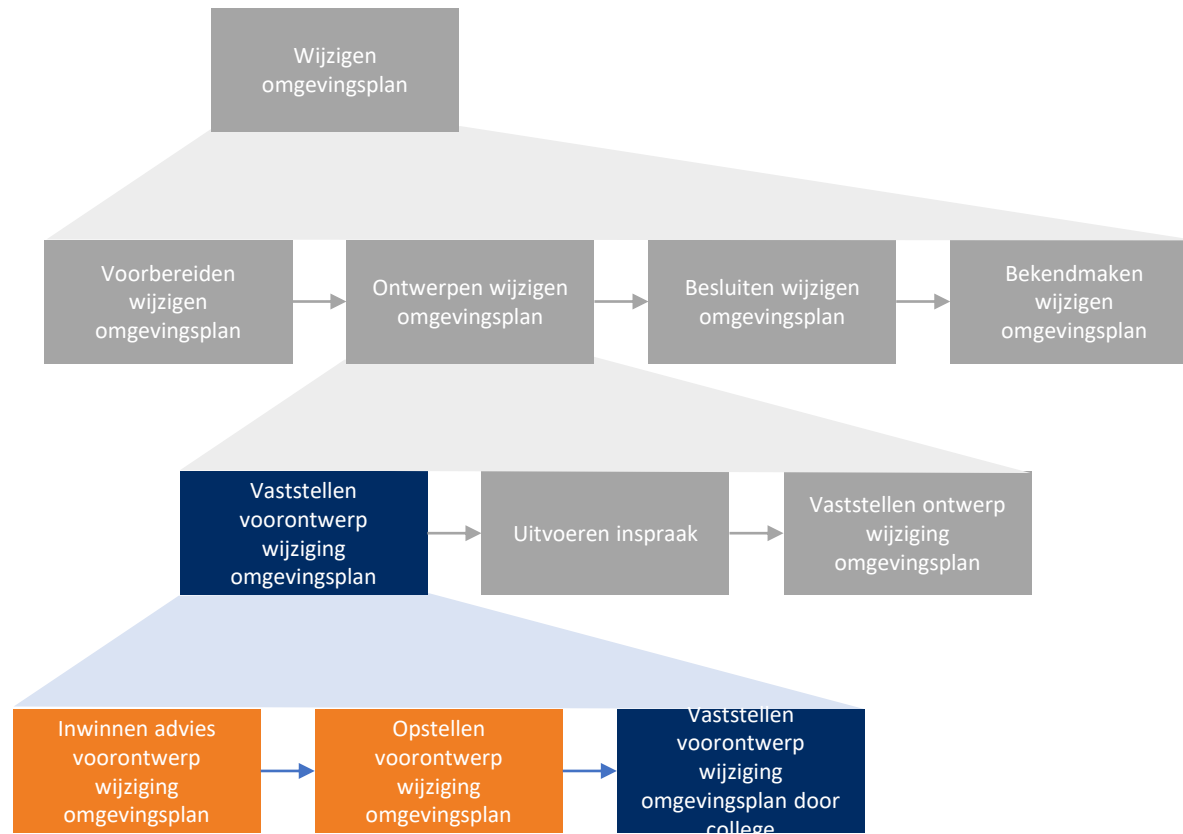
Wijzigen omgevingsplan

Voorbereiden wijzigen omgevingsplan

Ontwerpen wijzigen omgevingsplan

Besluiten wijzigen omgevingsplan

Bekendmaken wijzigen omgevingsplan

Vaststellen voorontwerp wijziging omgevingsplan

Uitvoeren inspraak

Vaststellen ontwerp wijziging omgevingsplan

Inwinnen advies voorontwerp wijziging omgevingsplan

Opstellen voorontwerp wijziging omgevingsplan

Vaststellen voorontwerp wijziging omgevingsplan door college